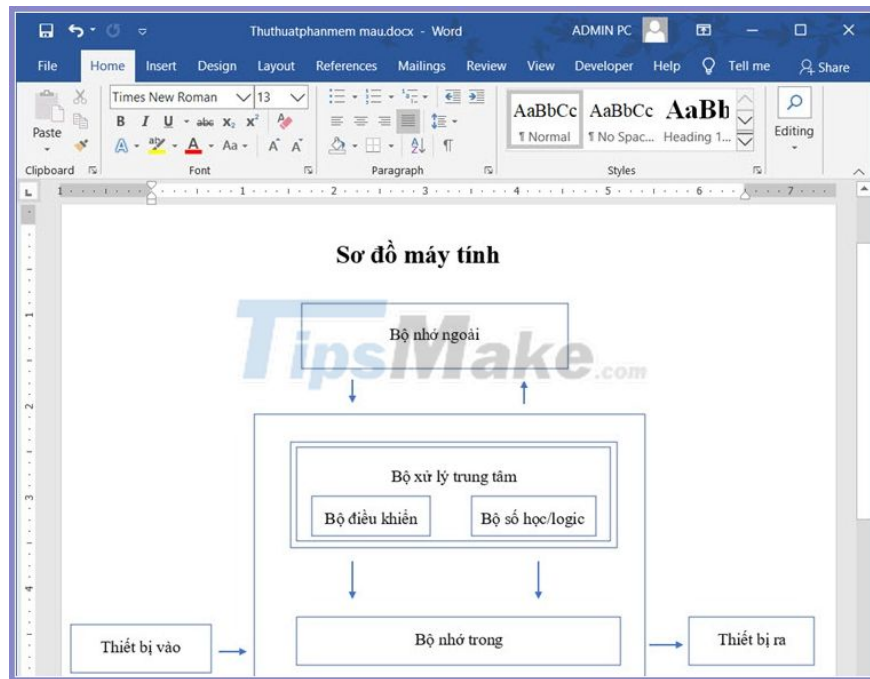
Thuthuatphanmem mau.docx - Word

ADMIN PC

File Home Insert Design Layout References Mailings Review View Developer Help Tell me Share

Paste

Times New Roman 13

B I U abc $x_2$ $x^2$

A Aa A A

Clipboard Font Paragraph Styles

AaBbCc AaBbCc AaBb

¶ Normal ¶ No Spac... Heading 1...

Editing

Sơ đồ máy tính

Bộ nhớ ngoài

TipsMake.com

Bộ xử lý trung tâm

Bộ điều khiển

Bộ số học/logic

Thiết bị vào

Bộ nhớ trong

Thiết bị ra